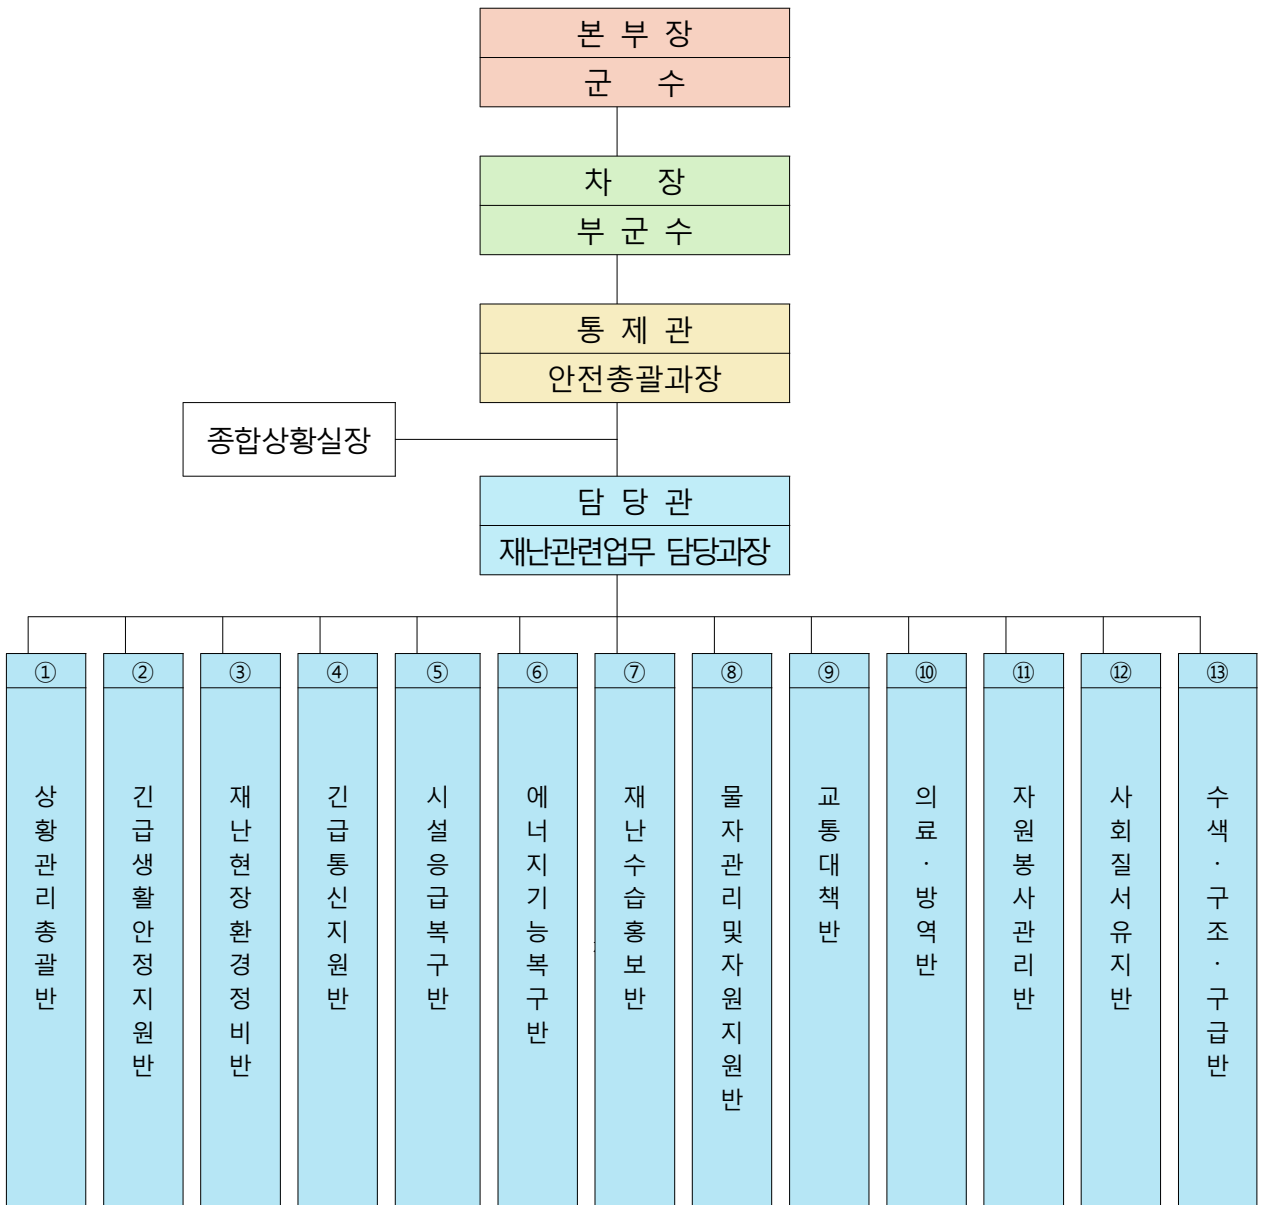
본 부 장
군 수

차 장
부 군 수

통 제 관
안전총괄과장

종합상황실장

담 당 관
재난관련업무 담당과장

①
상황관리총괄반

②
긴급생활안정지원반

③
재난현장환경정비반

④
긴급통신지원반

⑤
시설응급복구반

⑥
에너지기능복구반

⑦
재난수습홍보반

⑧
물자관리및자원지원반

⑨
교통대책반

⑩
의료·방역반

⑪
자원봉사관리반

⑫
사회질서유지반

⑬
수색·구조·구급반